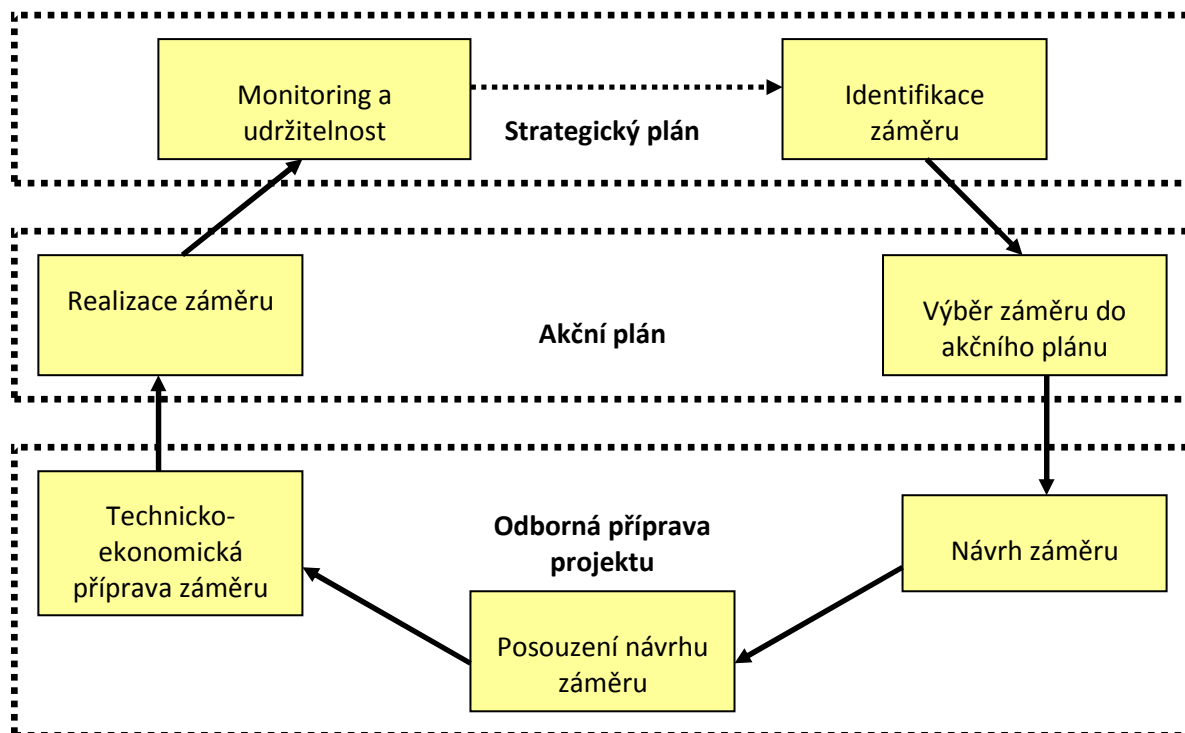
Monitoring a udržitelnost

Strategický plán

Identifikace záměru

Realizace záměru

Akční plán

Výběr záměru do akčního plánu

Technicko-ekonomická příprava záměru

Odborná příprava projektu

Návrh záměru

Posouzení návrhu záměru